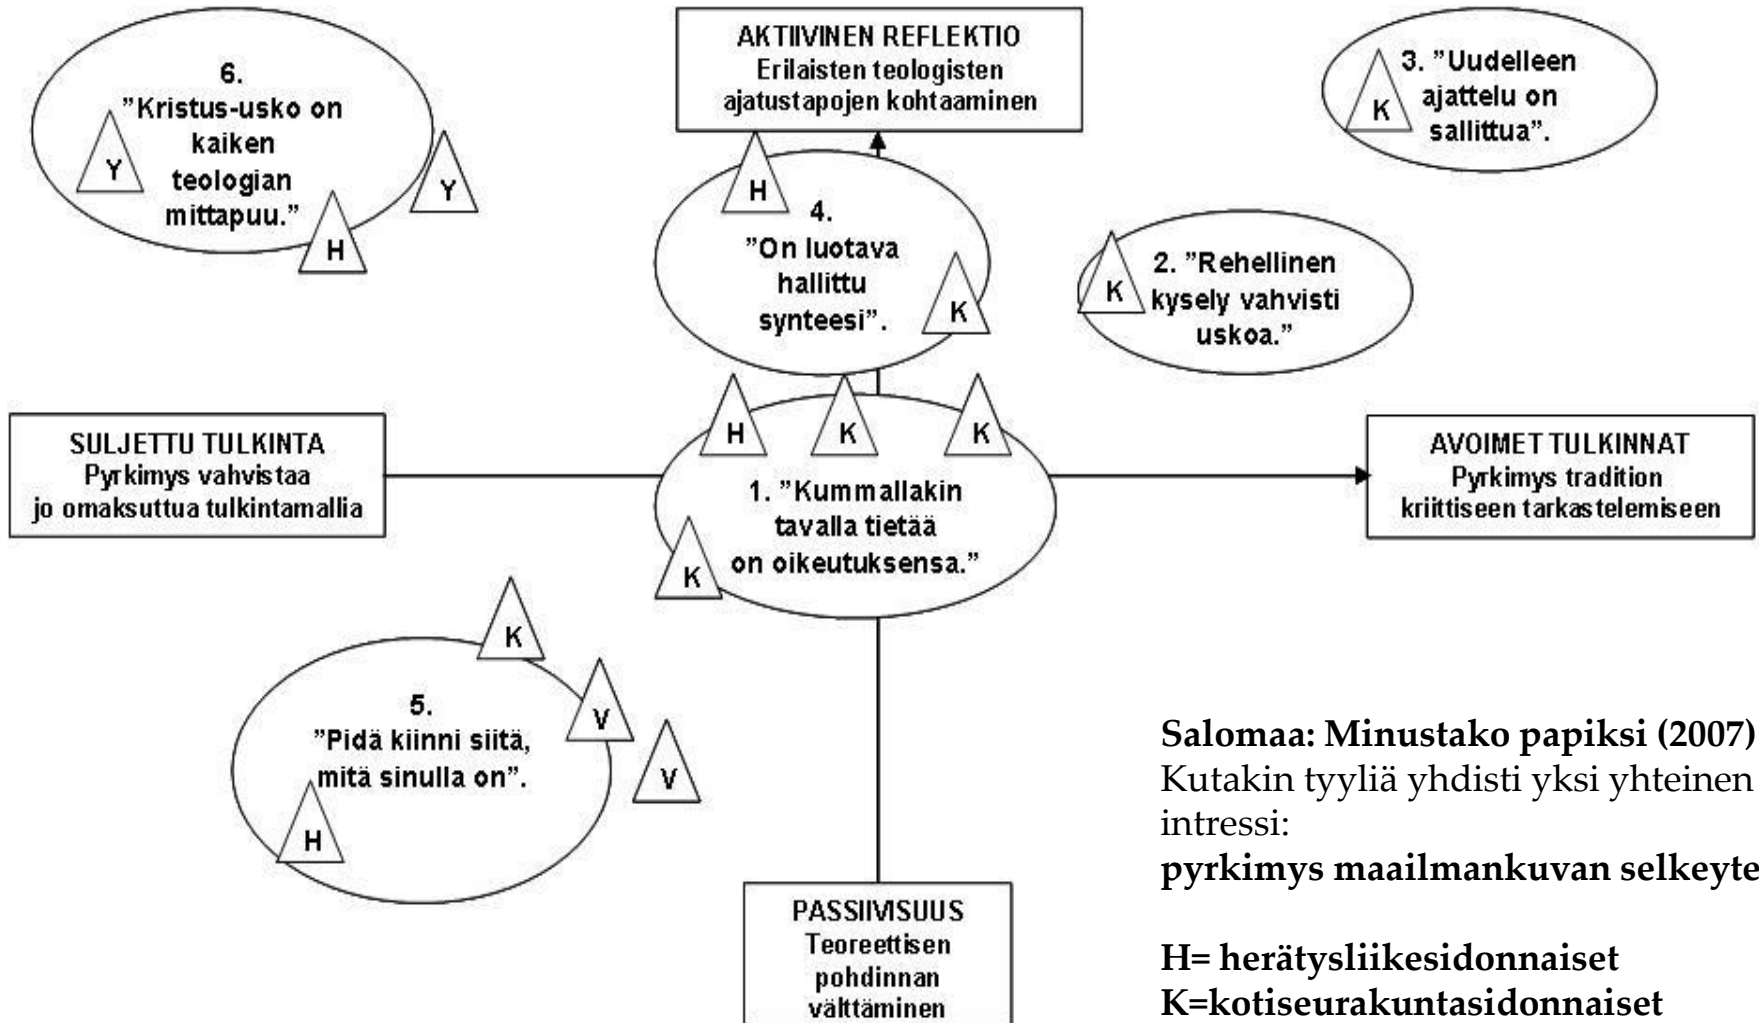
AKTIIVINEN REFLEKTIO
Erilaisten teologisten ajatustapojen kohtaaminen

6.
"Kristus-usko on kaiken teologian mittapuu."

Y

Y

H

3. "Uudelleen ajattelu on sallittua".

K

H

4.
"On luotava hallittu synteesi".

K

2. "Rehellinen kysely vahvisti uskoa."

K

SULJETTU TULKINTA
Pyrkimys vahvistaa jo omaksuttua tulkintamallia

H

K

K

1. "Kummallakin tavalla tietää on oikeutuksensa."

K

AVOIMET TULKINNAT
Pyrkimys tradition kriittiseen tarkastelemiseen

K

V

V

5.
"Pidä kiinni siitä, mitä sinulla on".

H

PASSIIVISUUS
Teoreettisen pohdinnan välttäminen

**Salomaa: Minustako papiksi (2007)**
Kutakin tyyliä yhdisti yksi yhteinen intressi:
**pyrkimys maailmankuvan selkeyte**

**H= herätysliikesidonnaiset**
**K=kotiseurakuntasidonnaiset**